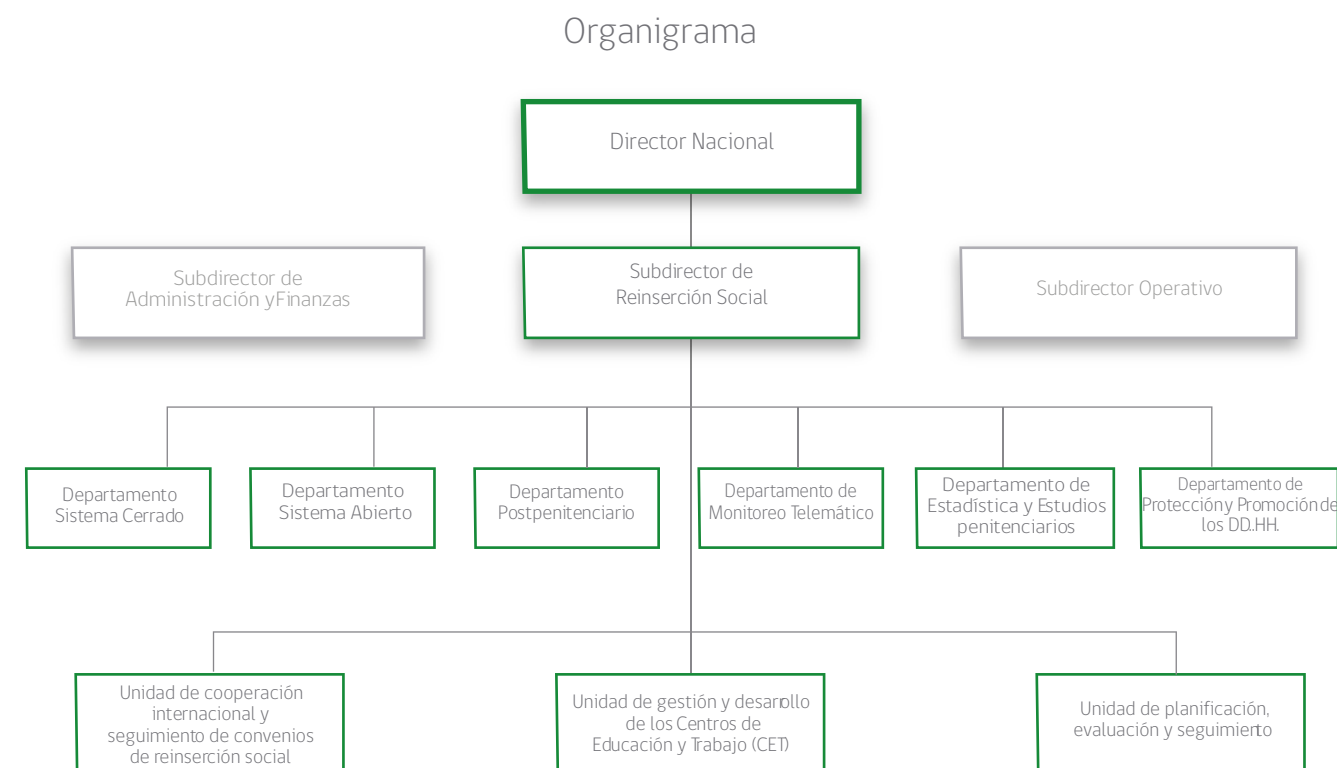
Organigrama

Director Nacional

Subdirector de Administración yFinanzas

Subdirector de Reinserción Social

Subdirector Operativo

Departamento Sistema Cerrado

Departamento Sistema Abierto

Departamento Postpenitenciario

Departamento de Monitoreo Telemático

Departamento de Estadística y Estudios penitenciarios

Departamento de Proteccióny Promociónde los DD.HH.

Unidad de cooperación internacional y seguimiento de convenios de reinserción social

Unidad de gestión y desarollo de los Centros de Educación y Trabajo (CET)

Unidad de planificación, evaluación y seguimiento